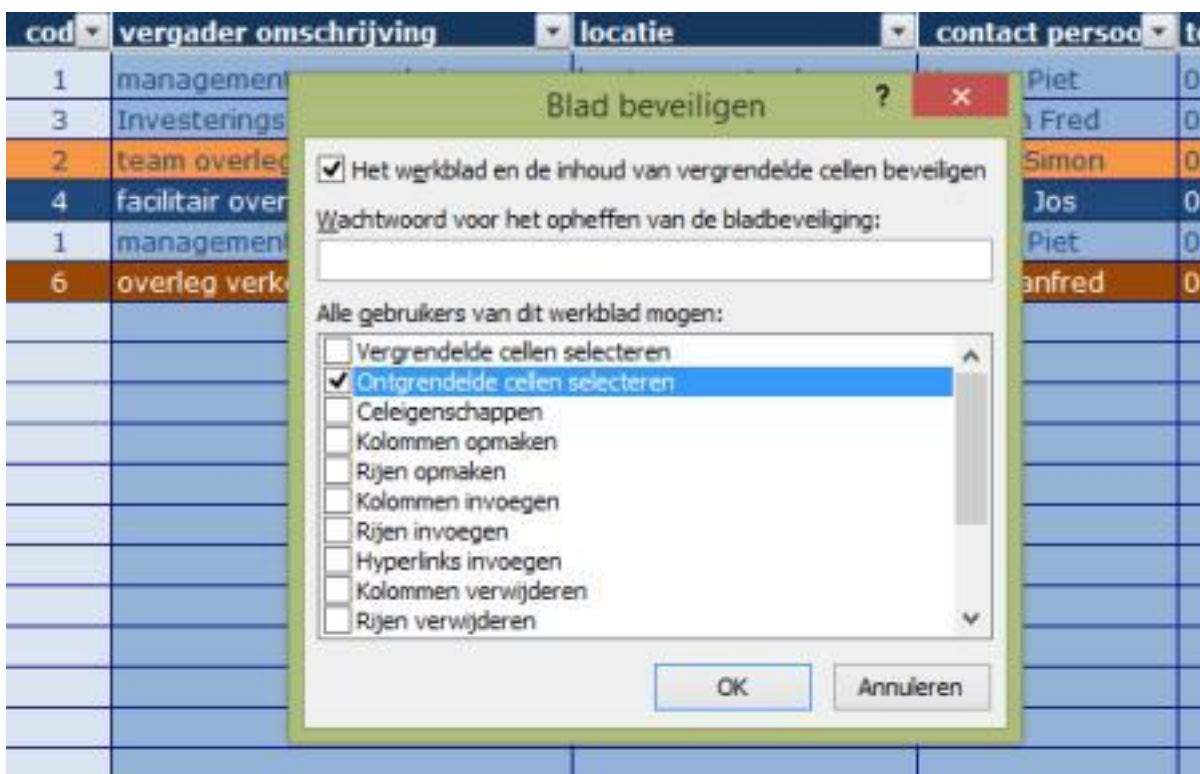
| cod | vergader omschrijving | locatie | contact persoo | te |
|---|---|---|---|---|
| 1 | management | | Piet | 0 |
| 3 | Investerings | | Fred | 0 |
| 2 | team overleg | | Simon | 0 |
| 4 | facilitair over | | Jos | 0 |
| 1 | management | | Piet | 0 |
| 6 | overleg verk | | anfred | 0 |

Blad beveiligen

?

×

Het werkblad en de inhoud van vergrendelde cellen beveiligen

Wachtwoord voor het opheffen van de bladbeveiliging:

Alle gebruikers van dit werkblad mogen:

Vergrendelde cellen selecteren
Ontgrendelde cellen selecteren
Celeigenschappen
Kolommen opmaken
Rijen opmaken
Kolommen invoegen
Rijen invoegen
Hyperlinks invoegen
Kolommen verwijderen
Rijen verwijderen

OK

Annuleren